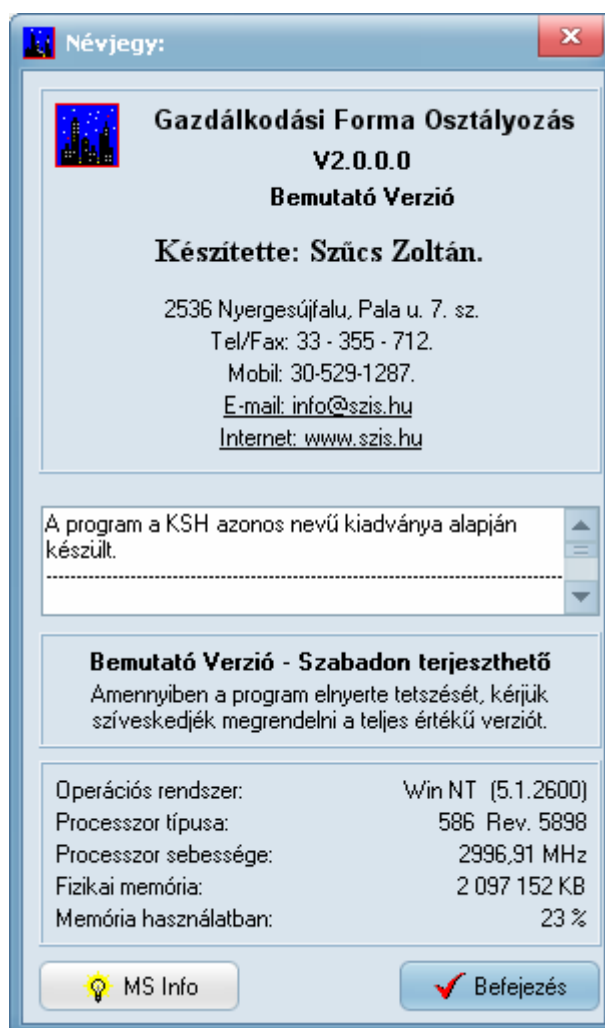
Névjegy:

Gazdálkodási Forma Osztályozás
V2.0.0.0
Bemutató Verzió

Készítette: Szűcs Zoltán.

2536 Nyergesújfalu, Pala u. 7. sz.
Tel/Fax: 33 - 355 - 712.
Mobil: 30-529-1287.
E-mail: info@szis.hu
Internet: www.szis.hu

A program a KSH azonos nevű kiadványa alapján készült.
------------------------------------------------------------

Bemutató Verzió - Szabadon terjeszthető
Amennyiben a program elnyerte tetszését, kérjük szíveskedjék megrendelni a teljes értékű verziót.

| | |
|---|---|
| Operációs rendszer: | Win NT (5.1.2600) |
| Processzor típusa: | 586 Rev. 5898 |
| Processzor sebessége: | 2996,91 MHz |
| Fizikai memória: | 2 097 152 KB |
| Memória használatban: | 23 % |

MS Info
Befejezés